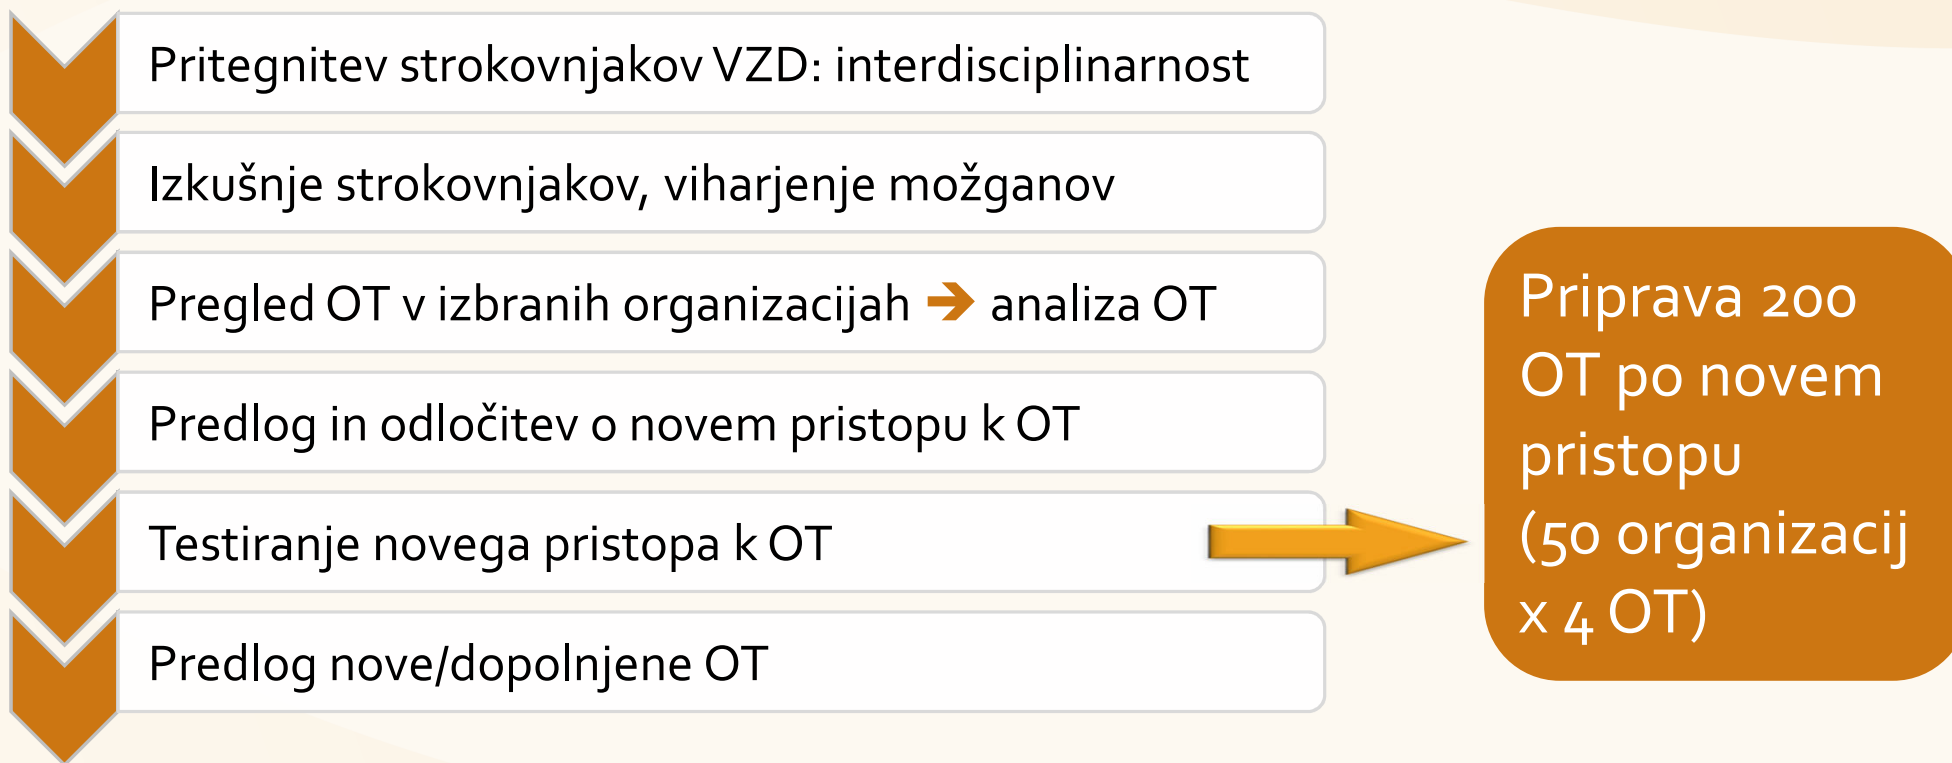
Pritegnitev strokovnjakov VZD: interdisciplinarnost

Izkušnje strokovnjakov, viharjenje možganov

Pregled OT v izbranih organizacijah → analiza OT

Predlog in odločitev o novem pristopu k OT

Testiranje novega pristopa k OT

Predlog nove/dopolnjene OT

Priprava 200 OT po novem pristopu (50 organizacij x 4 OT)